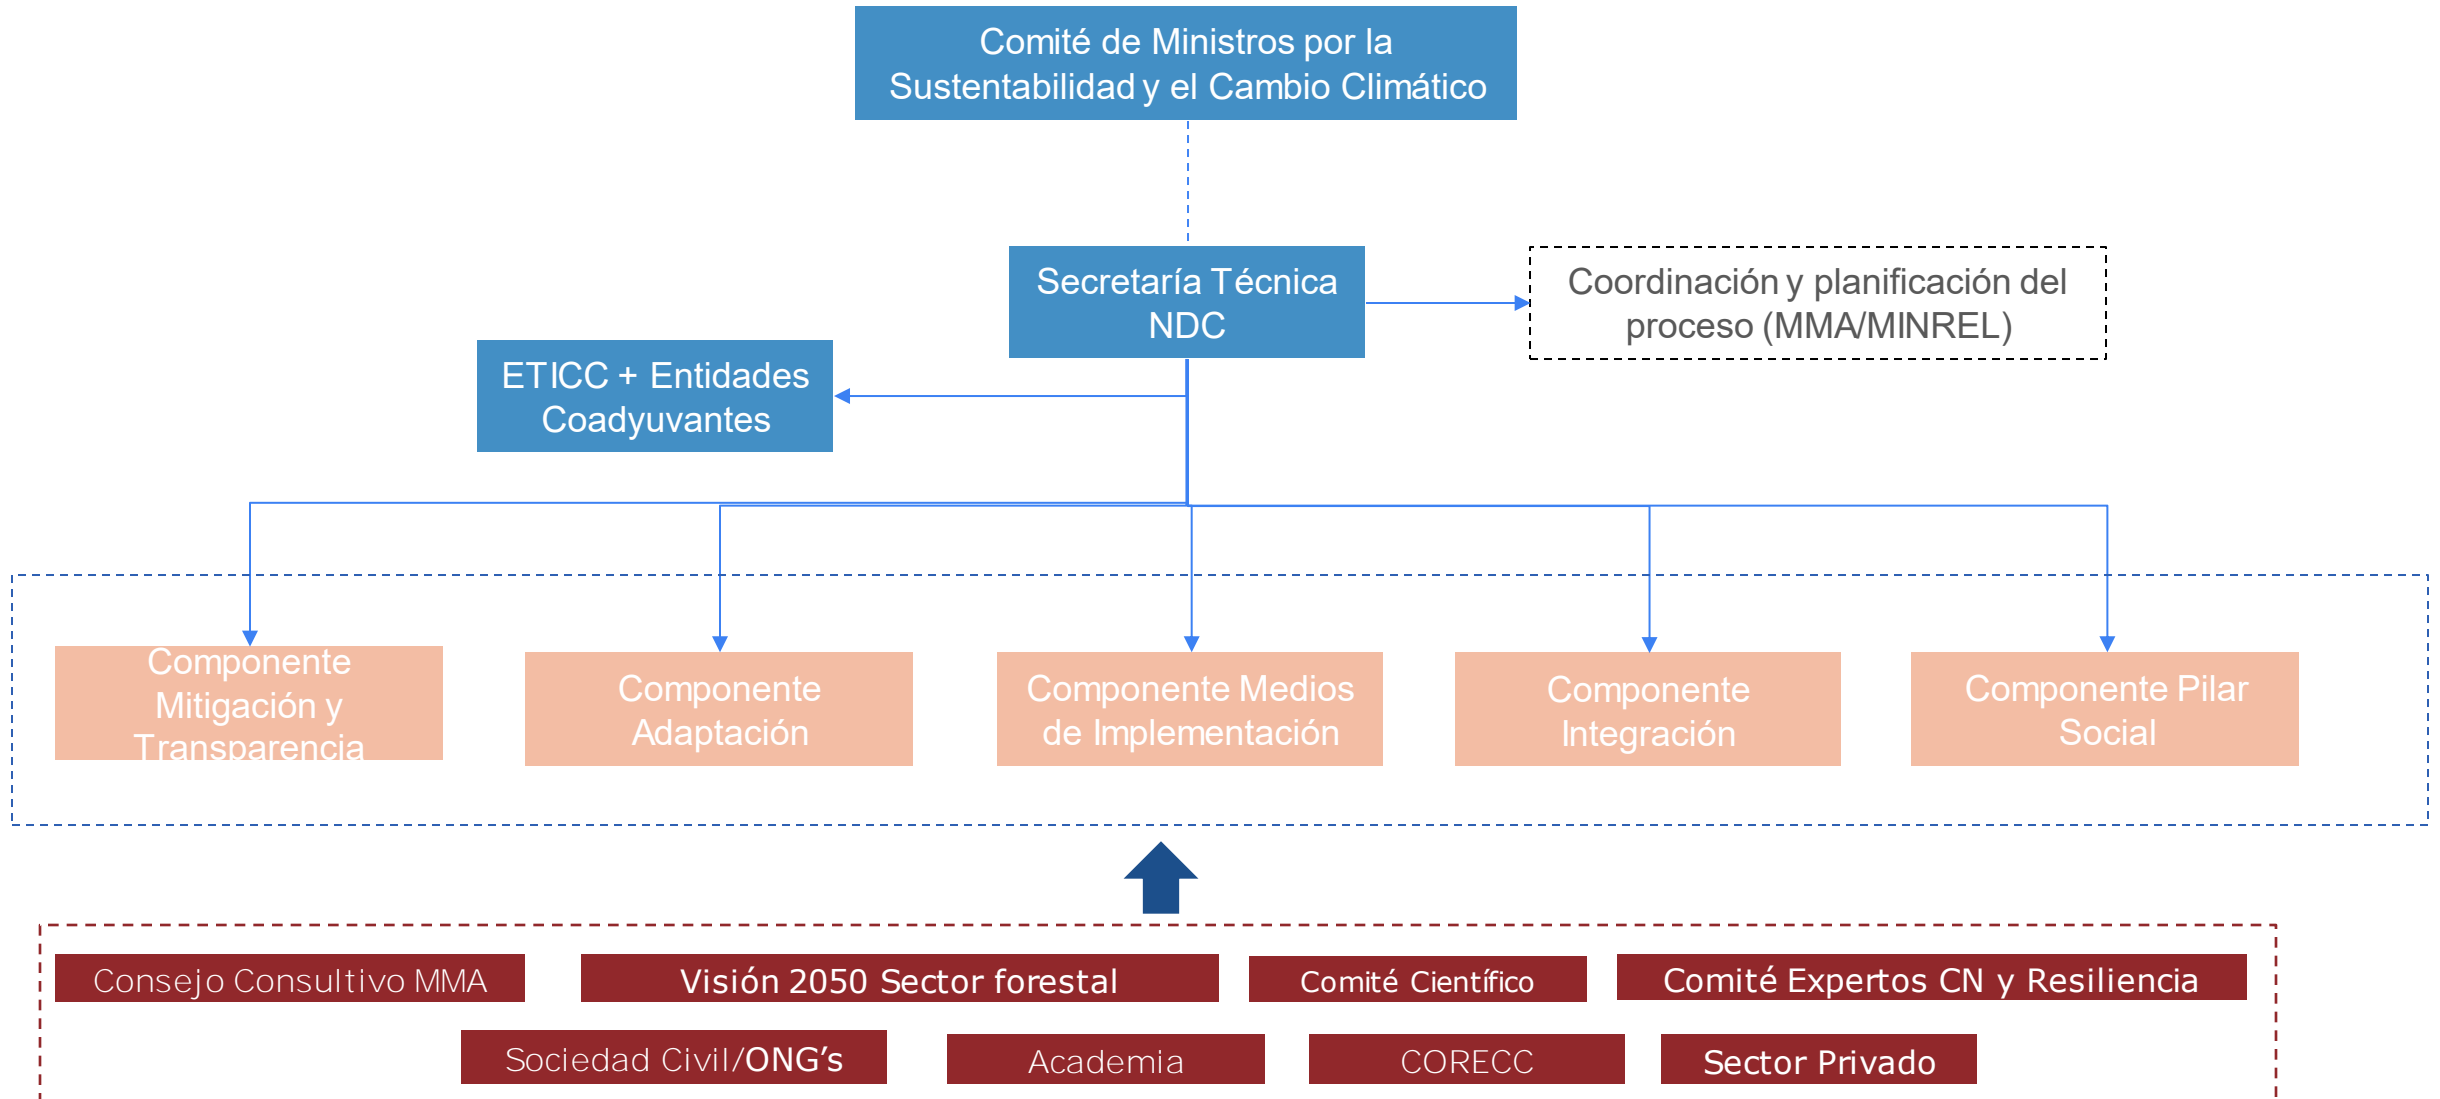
Comité de Ministros por la Sustentabilidad y el Cambio Climático

Secretaría Técnica NDC

Coordinación y planificación del proceso (MMA/MINREL)

ETICC + Entidades Coadyuvantes

Componente Mitigación y Transparencia

Componente Adaptación

Componente Medios de Implementación

Componente Integración

Componente Pilar Social

Consejo Consultivo MMA

Visión 2050 Sector forestal

Comité Científico

Comité Expertos CN y Resiliencia

Sociedad Civil/ONG's

Academia

CORECC

Sector Privado